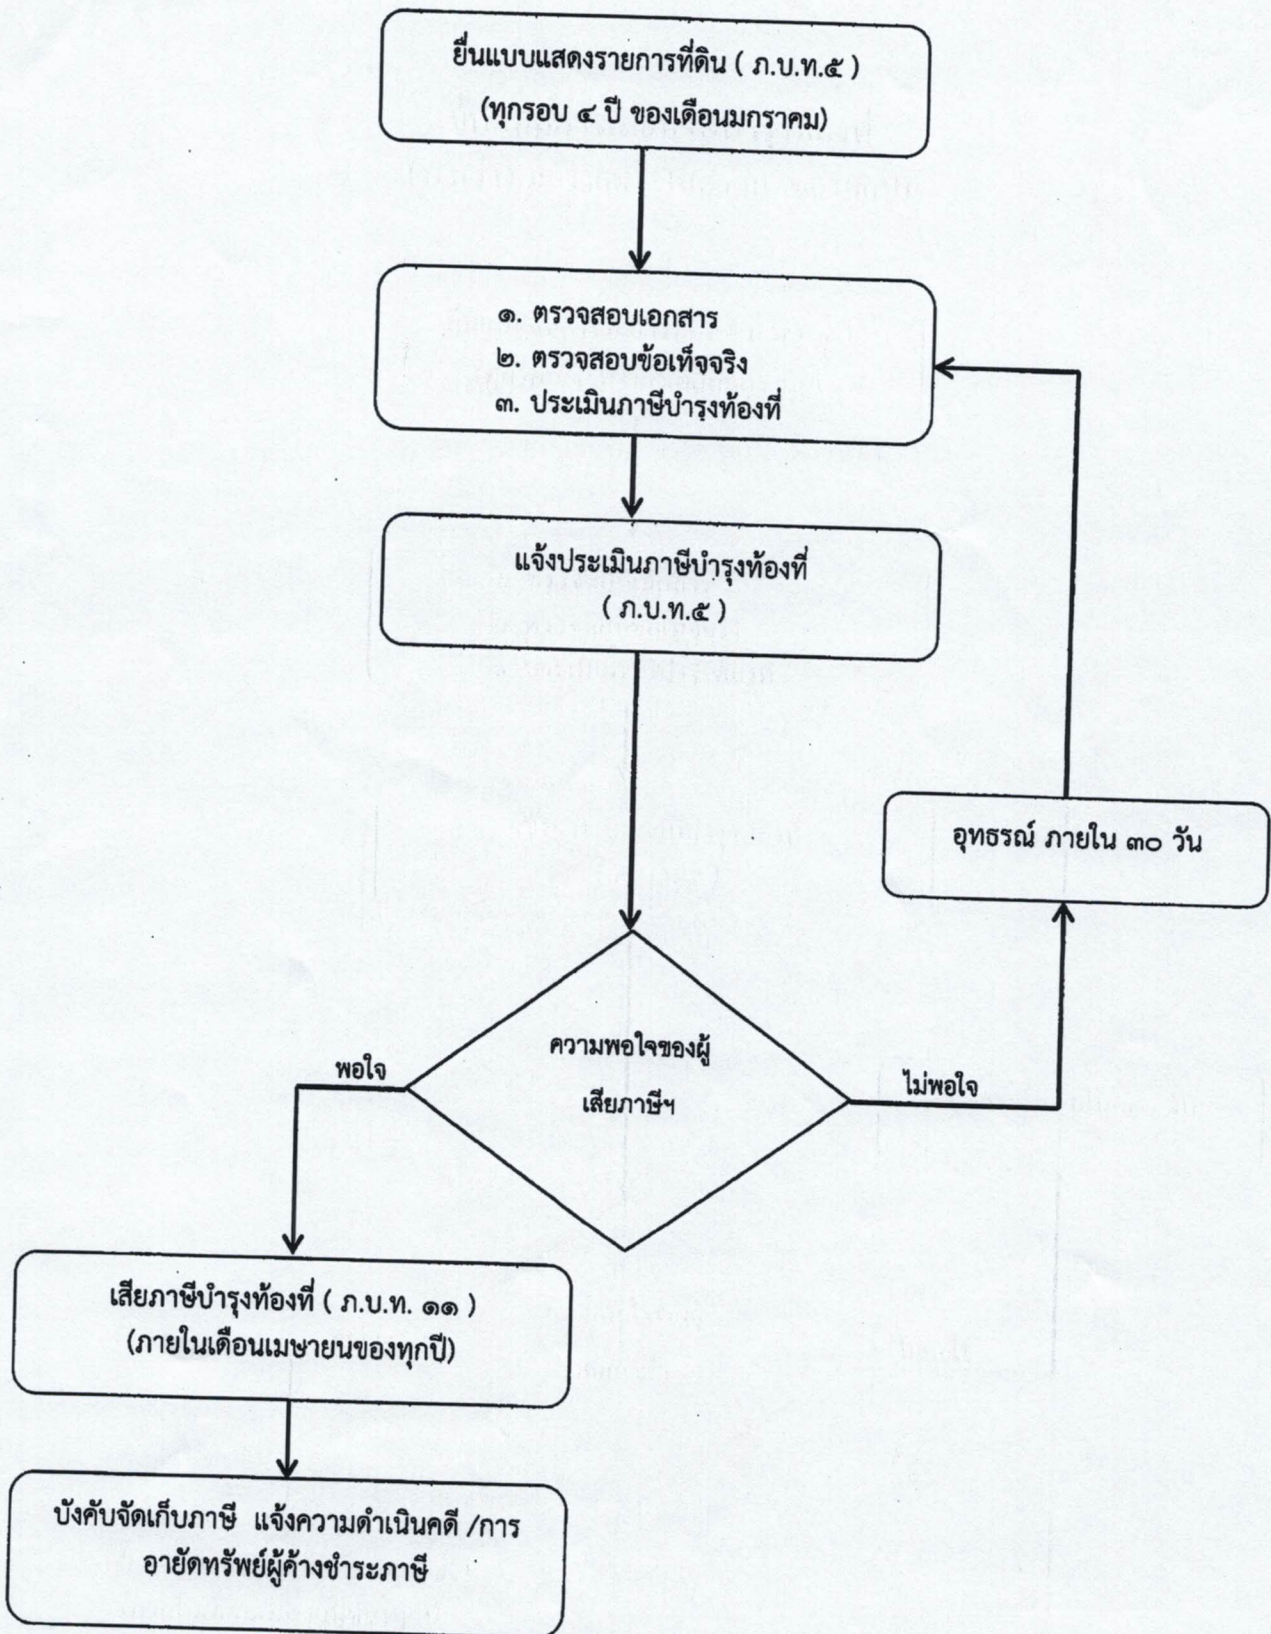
ยื่นแบบแสดงรายการที่ดิน ( ภ.บ.ท.๕ )
(ทุกรอบ ๔ ปี ของเดือนมกราคม)

๑. ตรวจสอบเอกสาร
๒. ตรวจสอบข้อเท็จจริง
๓. ประเมินภาษีบำรุงท้องที่

แจ้งประเมินภาษีบำรุงท้องที่
( ภ.บ.ท.๕ )

อุทธรณ์ ภายใน ๓๐ วัน

ความพอใจของผู้เสียภาษีฯ

พอใจ

ไม่พอใจ

เสียภาษีบำรุงท้องที่ ( ภ.บ.ท. ๑๑ )
(ภายในเดือนเมษายนของทุกปี)

บังคับจัดเก็บภาษี แจ้งความดำเนินคดี /การอายัดทรัพย์ผู้ค้างชำระภาษี